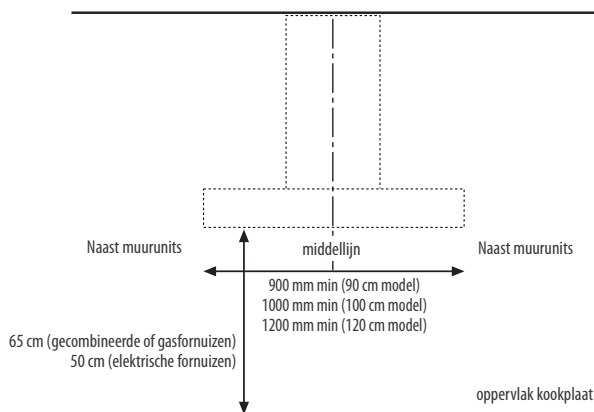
Naast muurunits

middellijn

Naast muurunits

900 mm min (90 cm model)
1000 mm min (100 cm model)
1200 mm min (120 cm model)

65 cm (gecombineerde of gasfornuizen)
50 cm (elektrische fornuizen)

oppervlak kookplaat